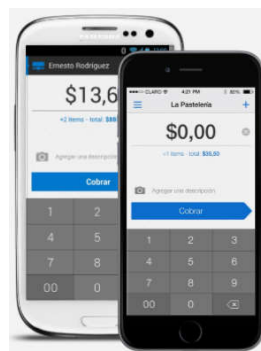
Ernesto Rodriguez

$13,6

+2 items · total $80

Agregar una descripción

Cobrar

1 2

4 5

7 8

00 0

CLARO 4:01 PM 80%

La Pastelería

$0,00

+1 items · total $35,50

Agregar una descripción

Cobrar

1 2 3

4 5 6

7 8 9

00 0